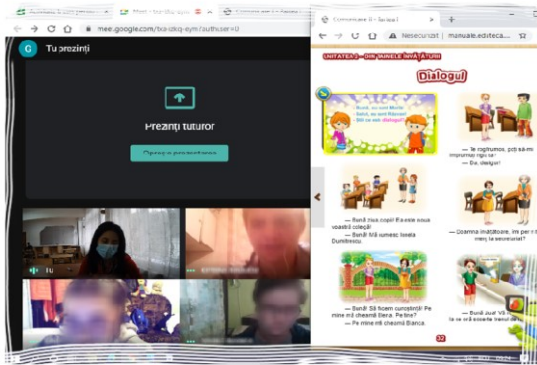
meet.google.com/txs-izkq-eym?authuser=0

G Tu prezinți

Prezinți tuturor

Oprește prezentarea

Tu

Comunicare în... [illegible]

Nesecurizat | manuale.editeca...

UNITATEA 5 – DIN BUNELE MANIERE

Dialogul

Bună, eu sunt Marin!
Salut, eu sunt Răzvan!
Mă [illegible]

— Te rugm, poți să mi împrumuți rigla ta?
— Da, desigur!

— Bună ziua copii! Ea este noua voastră colegă!
— Bună! Mă numesc Ioana Dumitrescu.

— Doamna învățătoare, îmi per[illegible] să merg la secretariat?

— Bună! Să facem cunoștință! Pe mine mă cheamă Ilinca. Pe tine?
— Pe mine mă cheamă Bianca.

— Bună ziua! V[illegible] să vă prezint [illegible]

32